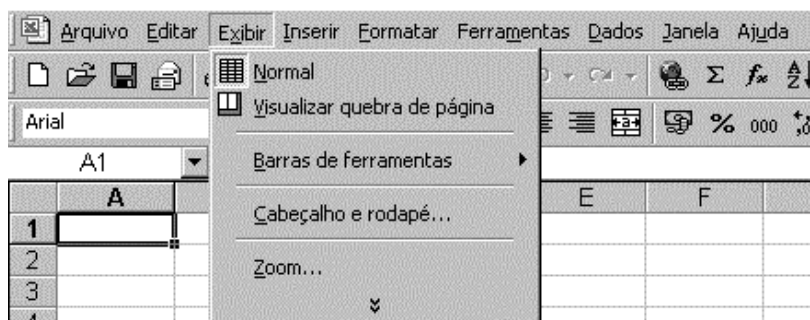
Arquivo Editar Exibir Inserir Formatar Ferramentas Dados Janela Ajuda

Normal
Visualizar quebra de página
Barras de ferramentas
Cabeçalho e rodapé...
Zoom...

Arial

A1

| | A | E | F |
|---|---|---|---|
| 1 | | | |
| 2 | | | |
| 3 | | | |
| 4 | | | |